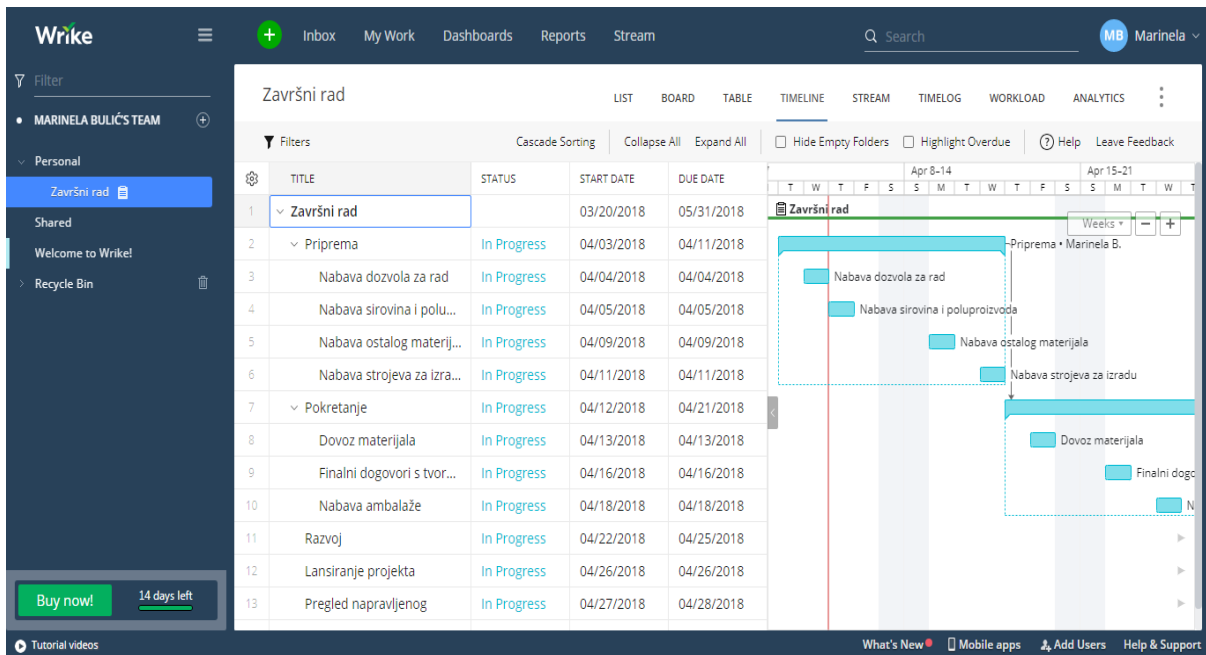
Wrike

Inbox My Work Dashboards Reports Stream

Search

MB Marinela

Filter

MARINELA BULIĆ'S TEAM

Personal

Završni rad

Shared

Welcome to Wrike!

Recycle Bin

Buy now!

14 days left

Tutorial videos

Završni rad

LIST BOARD TABLE TIMELINE STREAM TIMELOG WORKLOAD ANALYTICS

Filters

Cascade Sorting Collapse All Expand All Hide Empty Folders Highlight Overdue Help Leave Feedback

| | TITLE | STATUS | START DATE | DUE DATE |
|---|---|---|---|---|
| 1 | Završni rad | | 03/20/2018 | 05/31/2018 |
| 2 | Priprema | In Progress | 04/03/2018 | 04/11/2018 |
| 3 | Nabava dozvola za rad | In Progress | 04/04/2018 | 04/04/2018 |
| 4 | Nabava sirovina i polu... | In Progress | 04/05/2018 | 04/05/2018 |
| 5 | Nabava ostalog materij... | In Progress | 04/09/2018 | 04/09/2018 |
| 6 | Nabava strojeva za izra... | In Progress | 04/11/2018 | 04/11/2018 |
| 7 | Pokretanje | In Progress | 04/12/2018 | 04/21/2018 |
| 8 | Dovoz materijala | In Progress | 04/13/2018 | 04/13/2018 |
| 9 | Finalni dogovori s tvor... | In Progress | 04/16/2018 | 04/16/2018 |
| 10 | Nabava ambalaže | In Progress | 04/18/2018 | 04/18/2018 |
| 11 | Razvoj | In Progress | 04/22/2018 | 04/25/2018 |
| 12 | Lansiranje projekta | In Progress | 04/26/2018 | 04/26/2018 |
| 13 | Pregled napravljenog | In Progress | 04/27/2018 | 04/28/2018 |

Apr 8–14 Apr 15–21
T W T F S S M T W T F S S M T W T

Završni rad

Weeks

Priprema • Marinela B.

Nabava dozvola za rad

Nabava sirovina i poluproizvoda

Nabava ostalog materijala

Nabava strojeva za izradu

Dovoz materijala

Finalni dogo

N

What's New Mobile apps Add Users Help & Support